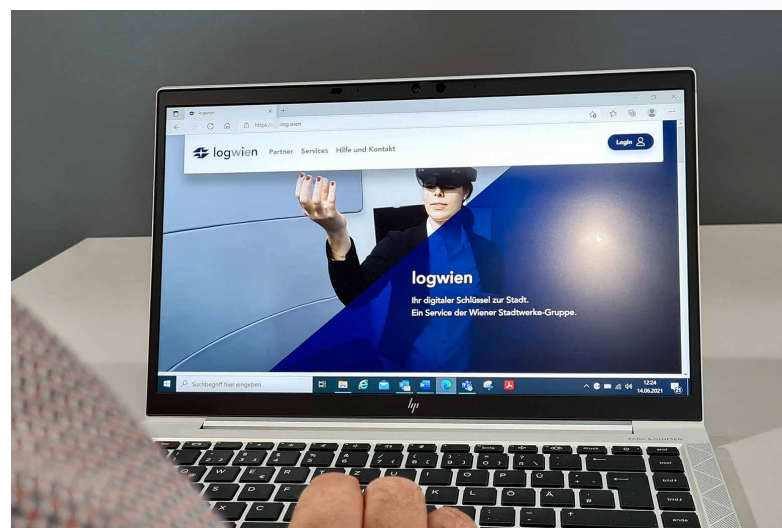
logwien

https://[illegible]log.wien

logwien Partner Services Hilfe und Kontakt

Login

logwien

Ihr digitaler Schlüssel zur Stadt.
Ein Service der Wiener Stadtwerke-Gruppe.

Suchbegriff hier eingeben

12:24
14.06.2021

hp